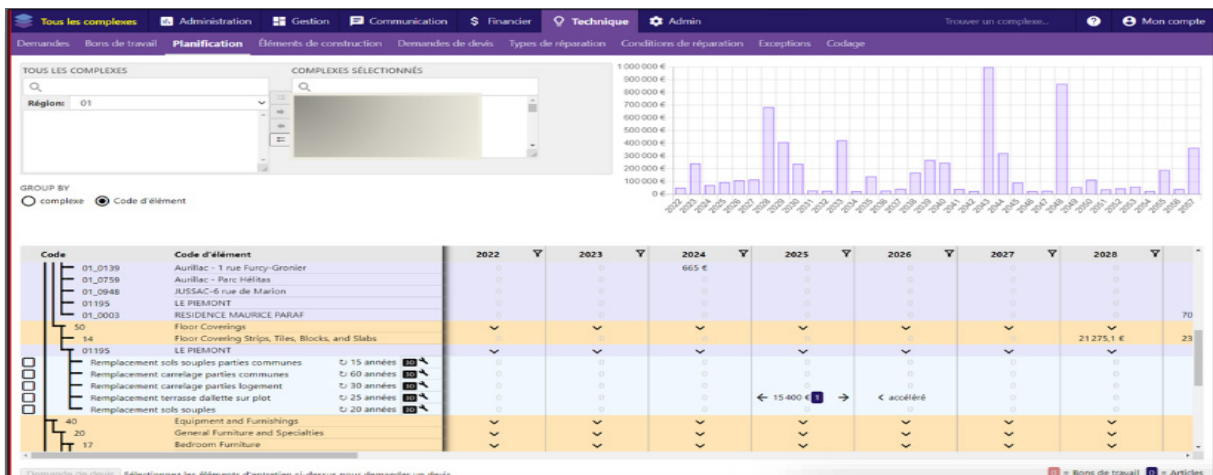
Tous les complexes | Administration | Gestion | Communication | Financier | Technique | Admin | Trouver un complexe... | Mon compte

Demandes | Bons de travail | Planification | Éléments de construction | Demandes de devis | Types de réparation | Conditions de réparation | Exceptions | Codage

TOUS LES COMPLEXES

Région: 01

COMPLEXES SÉLECTIONNÉS

GROUP BY
complexe
Code d'élément

1 000 000 €
900 000 €
800 000 €
700 000 €
600 000 €
500 000 €
400 000 €
300 000 €
200 000 €
100 000 €
0 €

2022 2023 2024 2025 2026 2027 2028 2029 2030 2031 2032 2033 2034 2035 2036 2037 2038 2039 2040 2041 2042 2043 2044 2045 2046 2047 2048 2049 2050 2051 2052 2053 2054 2055 2056 2057

| Code | Code d'élément | | 2022 | 2023 | 2024 | 2025 | 2026 | 2027 | 2028 | |
|---|---|---|---|---|---|---|---|---|---|---|
| 01_0139 | Aurillac - 1 rue Furcy-Gronier | | | | 665 € | | | | | |
| 01_0759 | Aurillac - Parc Hélitas | | | | | | | | | |
| 01_0948 | JUSSAC-6 rue de Marion | | | | | | | | | |
| 01195 | LE PIEMONT | | | | | | | | | |
| 01_0003 | RESIDENCE MAURICE PARAF | | | | | | | | | 70 |
| 50 | Floor Coverings | | | | | | | | | |
| 14 | Floor Covering Strips, Tiles, Blocks, and Slabs | | | | | | | | 21 275,1 € | 23 |
| 01195 | LE PIEMONT | | | | | | | | | |
| | Remplacement sols souples parties communes | 15 années | | | | | | | | |
| | Remplacement carrelage parties communes | 60 années | | | | | | | | |
| | Remplacement carrelage parties logement | 30 années | | | | | | | | |
| | Remplacement terrasse dallette sur plot | 25 années | | | | ← 15 400 € 1 → | < accéléré | | | |
| | Remplacement sols souples | 20 années | | | | | | | | |
| 40 | Equipment and Furnishings | | | | | | | | | |
| 20 | General Furniture and Specialties | | | | | | | | | |
| 17 | Bedroom Furniture | | | | | | | | | |

Demandes de devis | Sélectionnez les éléments d'entretien ci-dessus pour demander un devis

= Bons de travail | = Articles